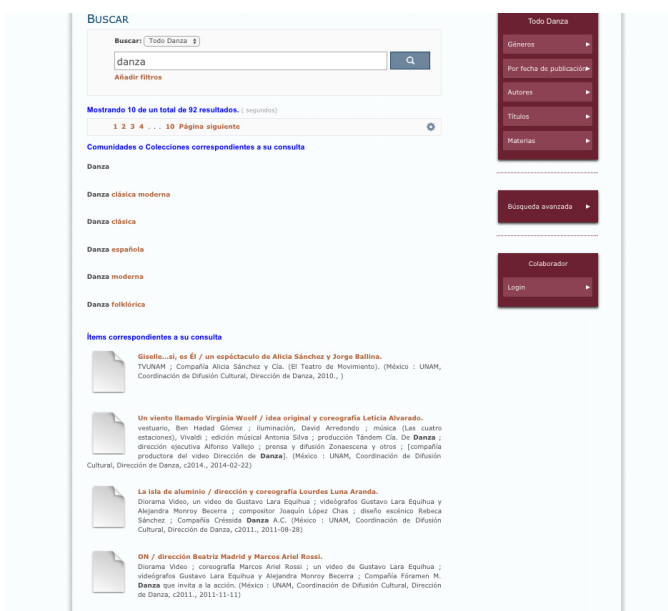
BUSCAR

Buscar: Todo Danza

danza

Añadir filtros

Mostrando 10 de un total de 92 resultados. ( segundos)

1 2 3 4 . . . 10 Página siguiente

Comunidades o Colecciones correspondientes a su consulta

Danza

Danza clásica moderna

Danza clásica

Danza española

Danza moderna

Danza folklórica

Ítems correspondientes a su consulta

Giselle...sí, es Él / un espéctaculo de Alicia Sánchez y Jorge Ballina.
TVUNAM ; Compañía Alicia Sánchez y Cía. (El Teatro de Movimiento). (México : UNAM, Coordinación de Difusión Cultural, Dirección de Danza, 2010., )

Un viento llamado Virginia Woolf / idea original y coreografía Leticia Alvarado.
vestuario, Ben Hadad Gómez ; iluminación, David Arredondo ; música (Las cuatro estaciones), Vivaldi ; edición músical Antonia Silva ; producción Tándem Cía. De Danza ; dirección ejecutiva Alfonso Vallejo ; prensa y difusión Zonaescena y otros ; [compañía productora del video Dirección de Danza]. (México : UNAM, Coordinación de Difusión Cultural, Dirección de Danza, c2014., 2014-02-22)

La isla de aluminio / dirección y coreografía Lourdes Luna Aranda.
Diorama Video, un video de Gustavo Lara Equihua ; videógrafos Gustavo Lara Equihua y Alejandra Monroy Becerra ; compositor Joaquín López Chas ; diseño escénico Rebeca Sánchez ; Compañía Créssida Danza A.C. (México : UNAM, Coordinación de Difusión Cultural, Dirección de Danza, c2011., 2011-08-28)

ON / dirección Beatriz Madrid y Marcos Ariel Rossi.
Diorama Video ; coreografía Marcos Ariel Rossi ; un video de Gustavo Lara Equihua ; videógrafos Gustavo Lara Equihua y Alejandra Monroy Becerra ; Compañía Fóramen M. Danza que invita a la acción. (México : UNAM, Coordinación de Difusión Cultural, Dirección de Danza, c2011., 2011-11-11)

Todo Danza

Géneros

Por fecha de publicación

Autores

Títulos

Materias

Búsqueda avanzada

Colaborador

Login